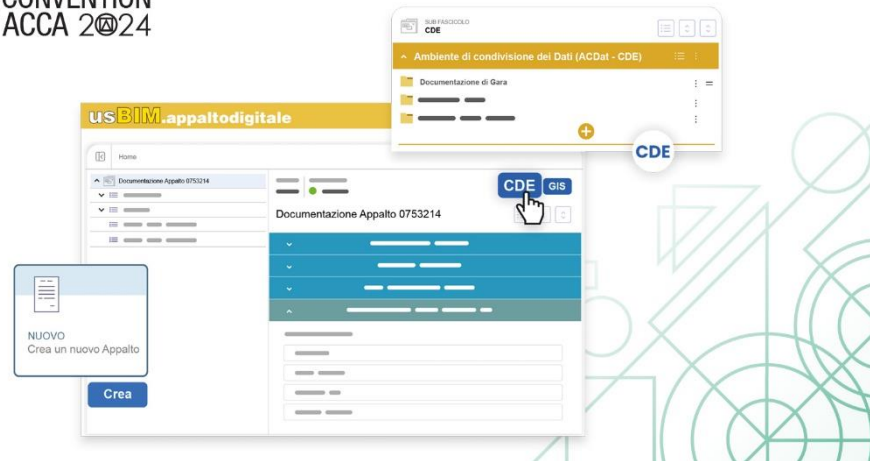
CONVENTION
ACCA 2024

SUB FASCICOLO
CDE

Ambiente di condivisione dei Dati (ACDat - CDE)

Documentazione di Gara

CDE

usBIM.appaltodigitale

Home

Documentazione Appalto 0753214

CDE GIS

Documentazione Appalto 0753214

NUOVO
Crea un nuovo Appalto

Crea